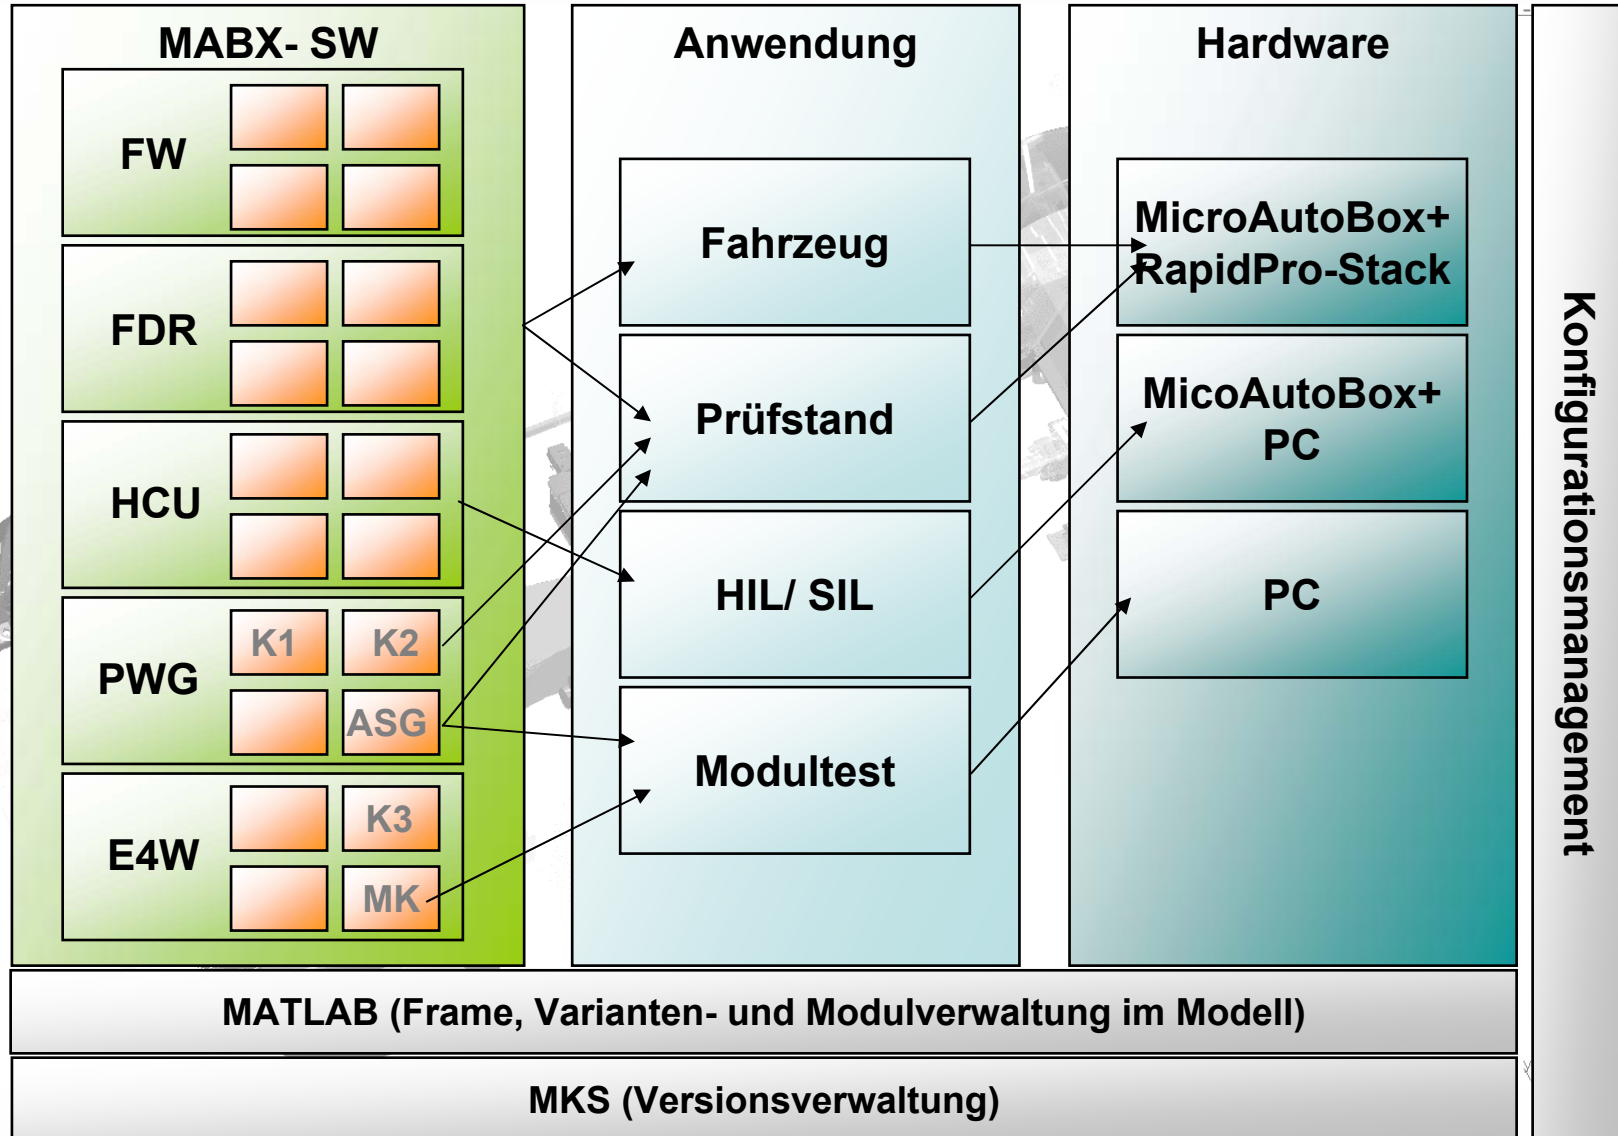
MABX- SW

FW

FDR

HCU

PWG

K1

K2

ASG

E4W

K3

MK

Anwendung

Fahrzeug

Prüfstand

HIL/ SIL

Modultest

Hardware

MicroAutoBox+ RapidPro-Stack

MicoAutoBox+ PC

PC

Konfigurationsmanagement

MATLAB (Frame, Varianten- und Modulverwaltung im Modell)

MKS (Versionsverwaltung)